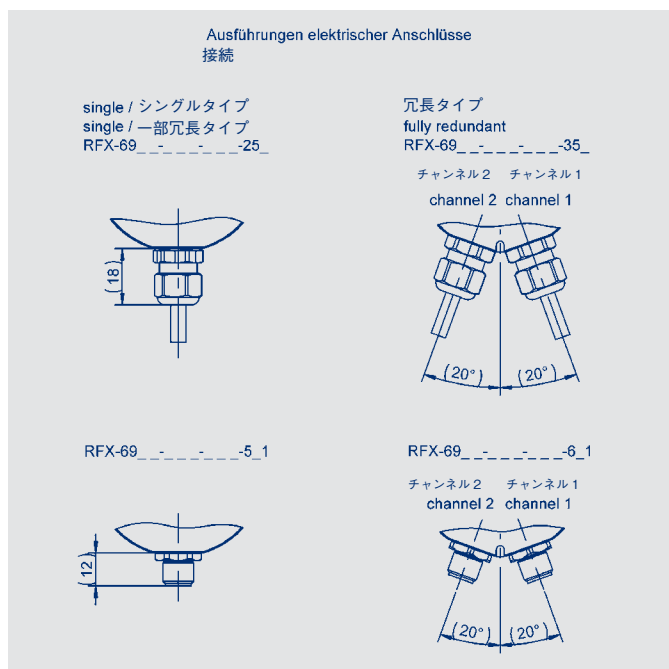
Ausführungen elektrischer Anschlüsse
接続

single / シングルタイプ
single / 一部冗長タイプ
RFX-69_ _-_ _ _-_ _ _-25_

冗長タイプ
fully redundant
RFX-69_ _-_ _ _-_ _ _-35_

チャンネル 2 チャンネル 1
channel 2 channel 1

(18)

(20°) (20°)

RFX-69_ _-_ _ _-_ _ _-5_1

RFX-69_ _-_ _ _-_ _ _-6_1

チャンネル 2 チャンネル 1
channel 2 channel 1

(12)

(20°) (20°)